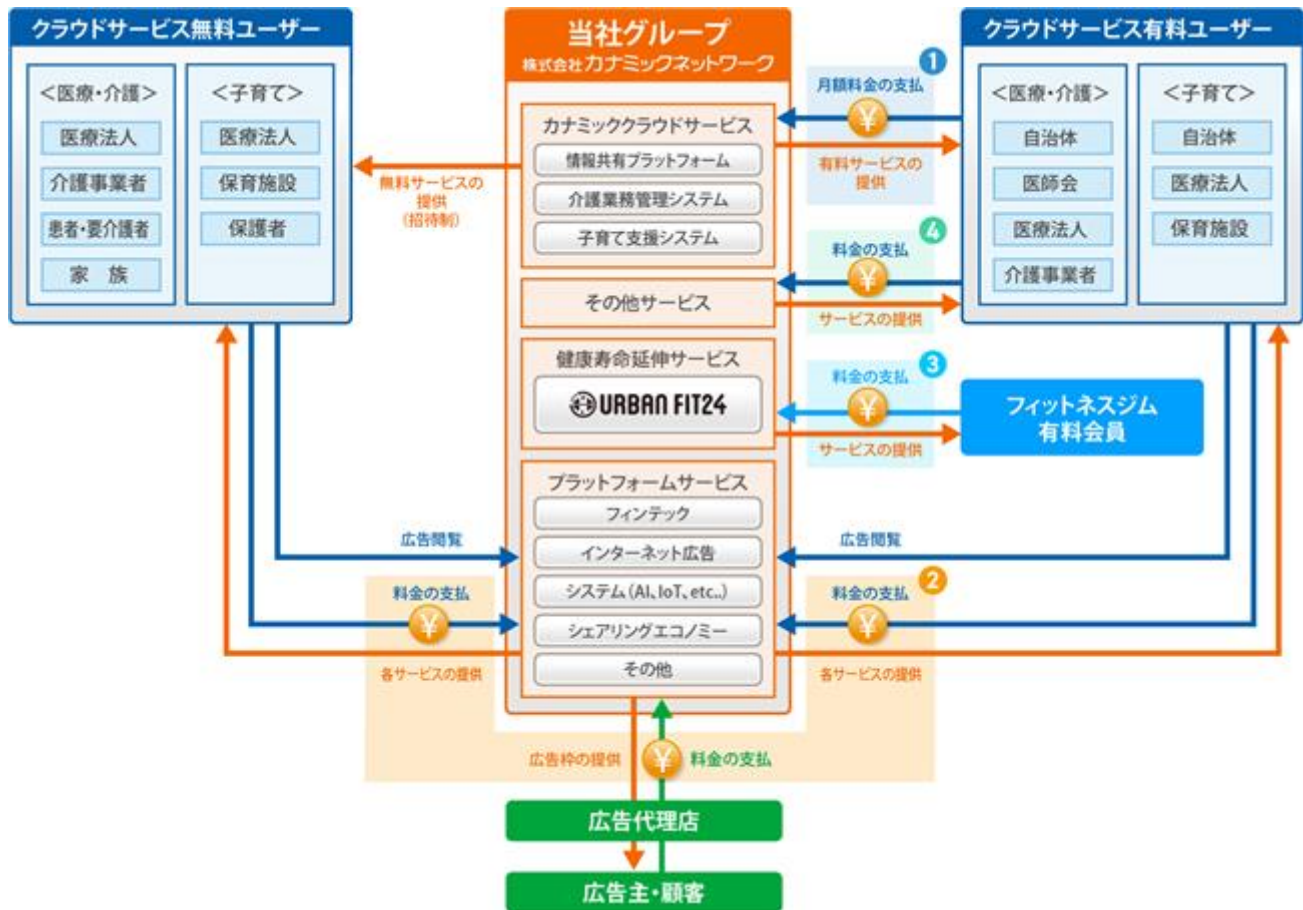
クラウドサービス無料ユーザー

<医療・介護>
医療法人
介護事業者
患者・要介護者
家 族

<子育て>
医療法人
保育施設
保護者

無料サービスの提供(招待制)

当社グループ
株式会社カナミックネットワーク

カナミッククラウドサービス
情報共有プラットフォーム
介護業務管理システム
子育て支援システム

その他サービス

健康寿命延伸サービス
URBAN FIT24

プラットフォームサービス
フィンテック
インターネット広告
システム(AI、IoT、etc..)
シェアリングエコノミー
その他

クラウドサービス有料ユーザー

<医療・介護>
自治体
医師会
医療法人
介護事業者

<子育て>
自治体
医療法人
保育施設

1
月額料金の支払
¥
有料サービスの提供

4
料金の支払
¥
サービスの提供

3
料金の支払
¥
サービスの提供

フィットネスジム
有料会員

広告閲覧
料金の支払
¥
各サービスの提供

広告閲覧
2
料金の支払
¥
各サービスの提供

広告枠の提供
¥
料金の支払

広告代理店
広告主・顧客